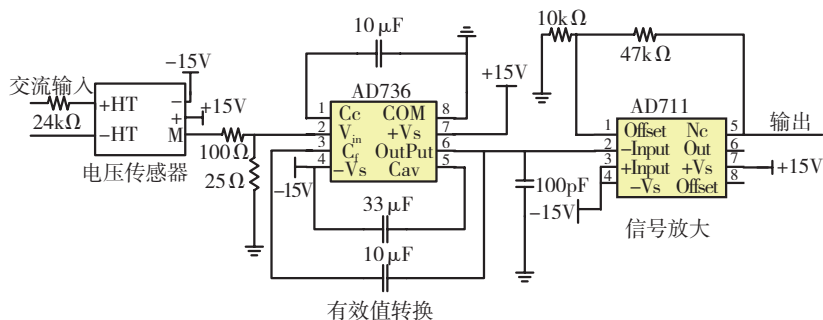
10 μF
10k Ω
47k Ω
−15V
交流输入
+15V
AD736
AD711
+HT
−
+15V
24kΩ
−HT
+
M
1 Cc COM 8
2 $V_{in}$ +Vs 7
$C_f$ OutPut 6
4 −Vs Cav 5
1 Offset Nc 5
2 −Input Out 6
3 +Input +Vs 7
4 −Vs Offset 8
输出
+15V
100 Ω
25 Ω
电压传感器
−15V
100pF
−15V
33 μF
10 μF
信号放大
有效值转换